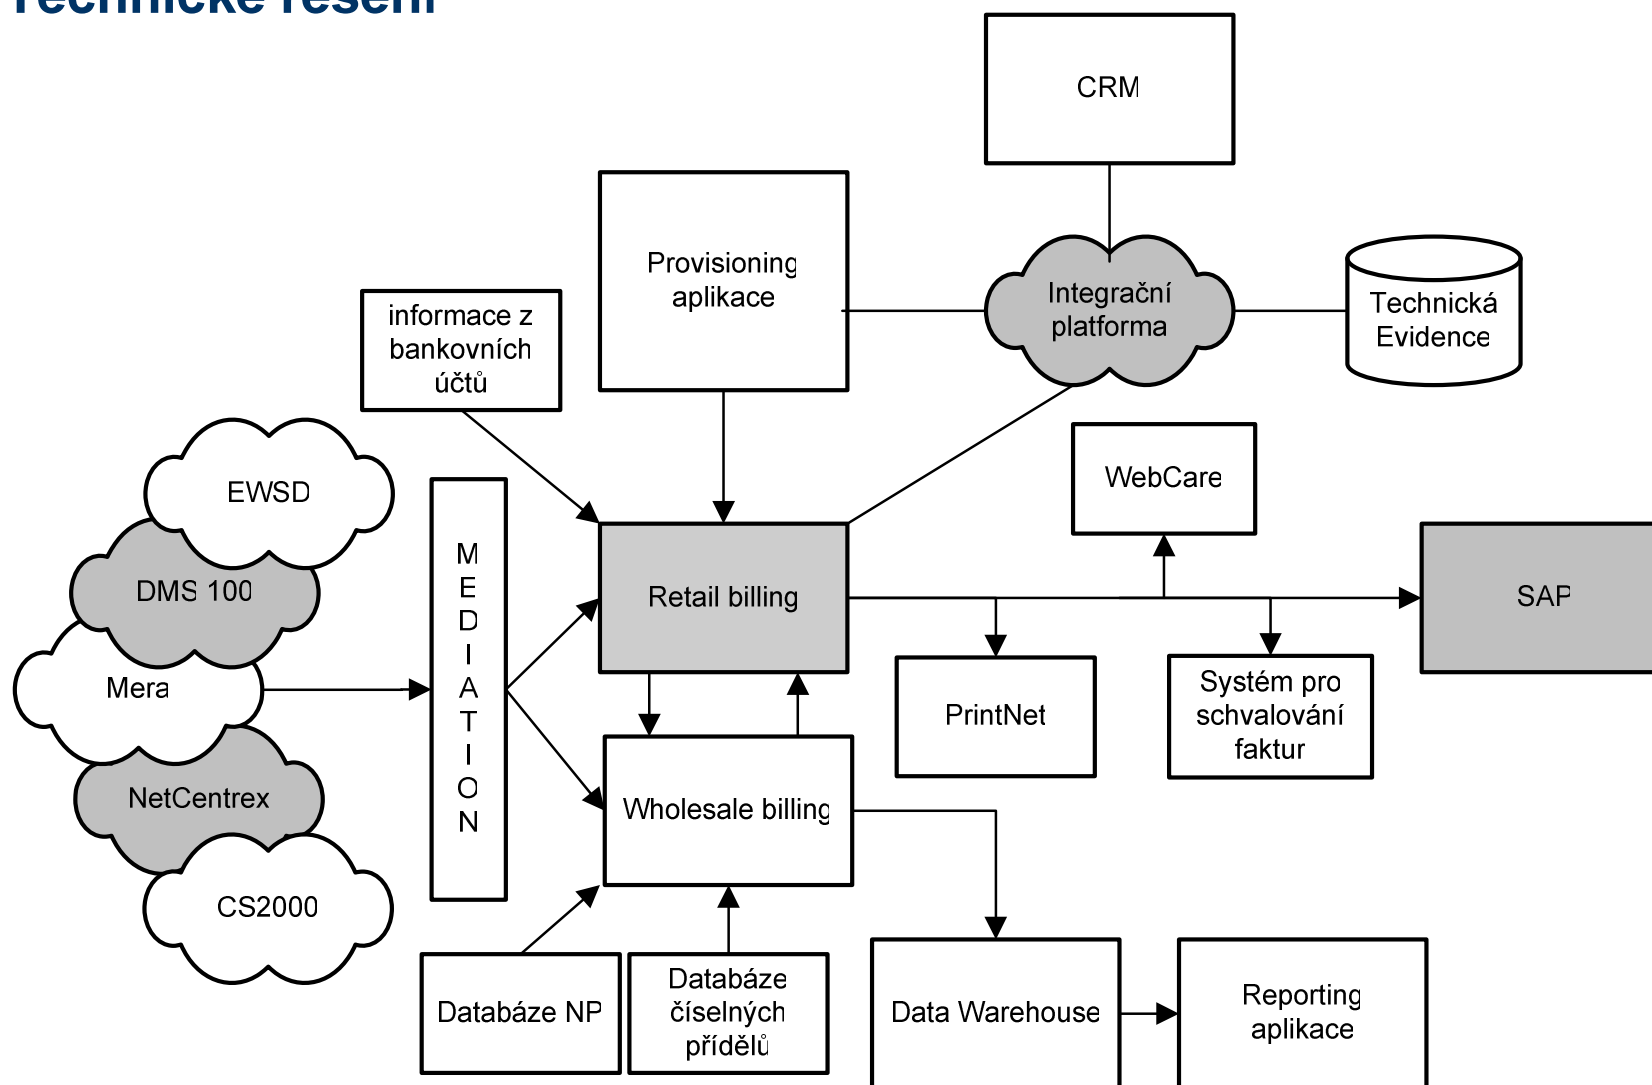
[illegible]

CRM

Provisioning aplikace

Integrační platforma

Technická Evidence

informace z bankovních účtů

EWSD

DMS 100

Mera

NetCentrex

CS2000

MEDIATION

Retail billing

WebCare

SAP

PrintNet

Systém pro schvalování faktur

Wholesale billing

Databáze NP

Databáze číselných přídělů

Data Warehouse

Reporting aplikace